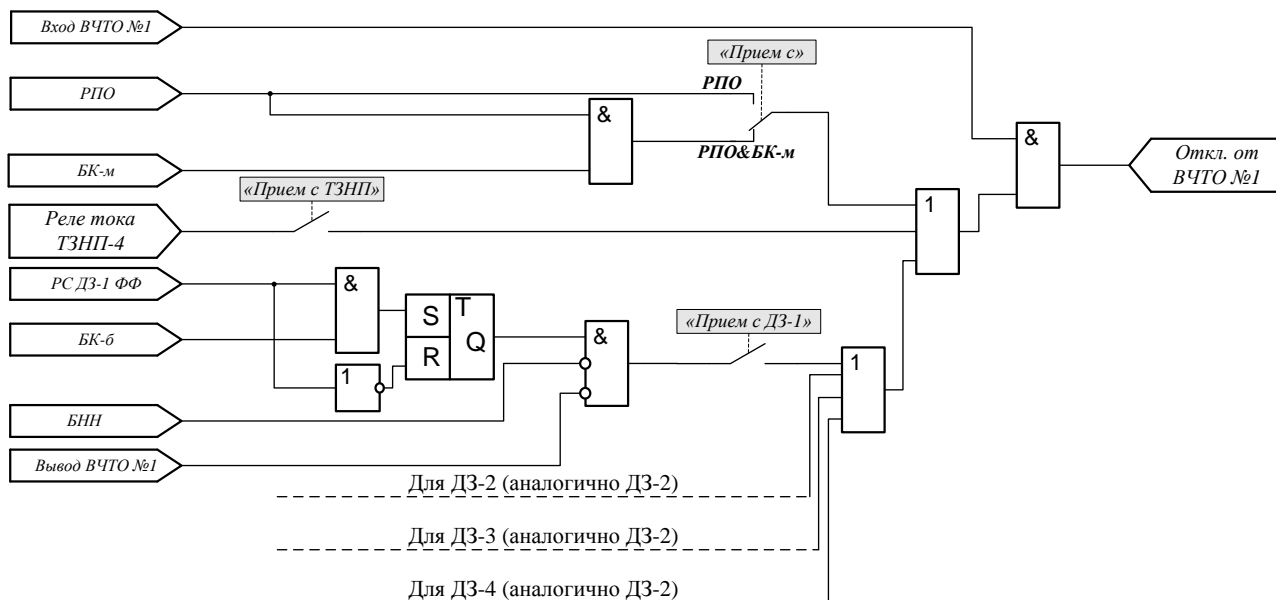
Вход ВЧТО №1

«Прием с»

РПО

РПО

&

БК-м

РПО&БК-м

&

Откл. от ВЧТО №1

«Прием с ТЗНП»

Реле тока ТЗНП-4

1

РС ДЗ-1 ФФ

&

S

T

БК-б

R

Q

&

«Прием с ДЗ-1»

1

1

БНН

Вывод ВЧТО №1

Для ДЗ-2 (аналогично ДЗ-2)

Для ДЗ-3 (аналогично ДЗ-2)

Для ДЗ-4 (аналогично ДЗ-2)